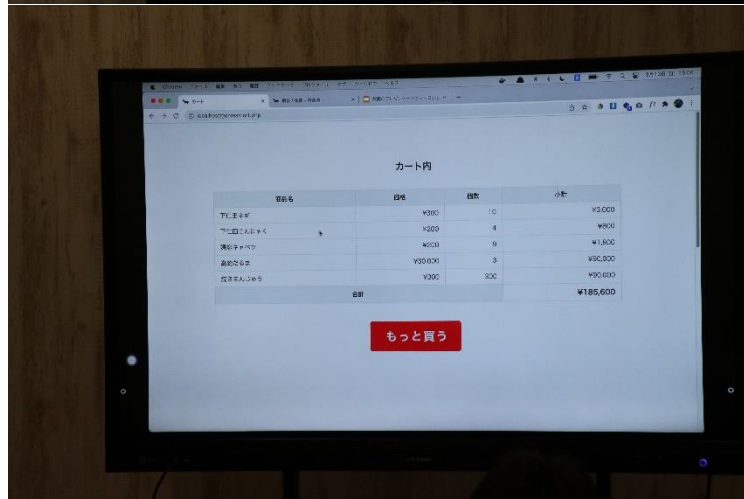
カート内

| 商品名 | 価格 | 個数 | 小計 |
|---|---|---|---|
| 下仁田ネギ | ¥300 | 10 | ¥3,000 |
| 下仁田こんにゃく | ¥200 | 4 | ¥800 |
| 嬬恋キャベツ | ¥200 | 9 | ¥1,800 |
| 高崎だるま | ¥30,000 | 3 | ¥90,000 |
| 焼きまんじゅう | ¥300 | 300 | ¥90,000 |
| 合計 | | | ¥185,600 |

もっと買う